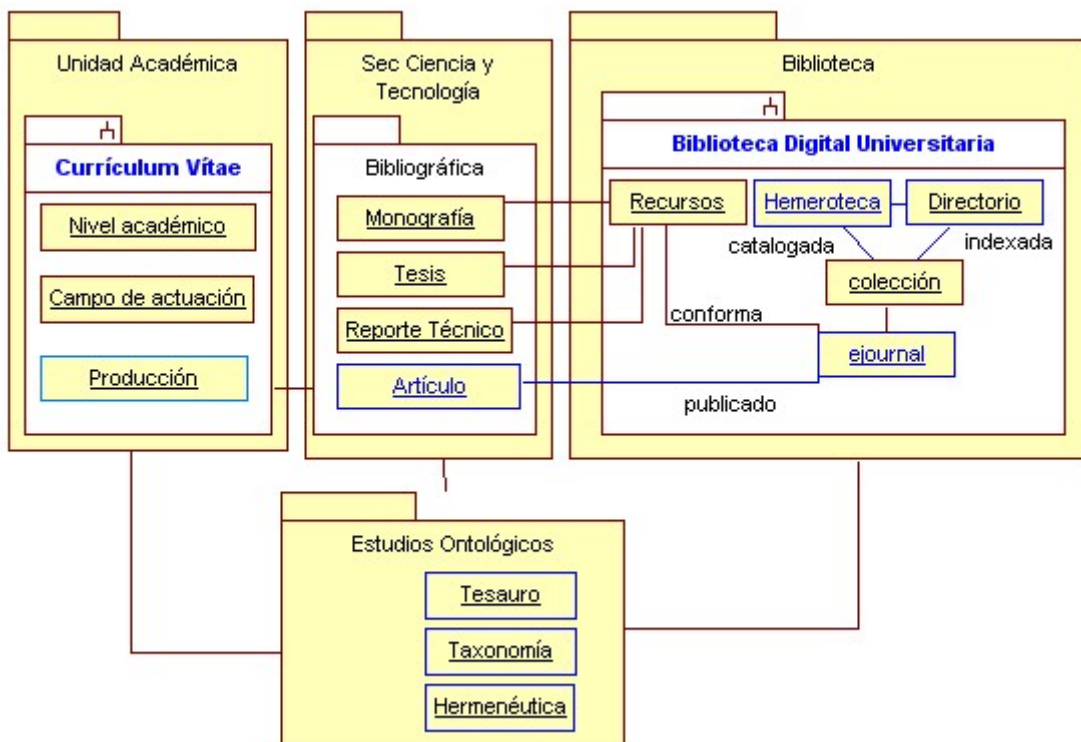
Unidad Académica

Currículum Vitae

Nivel académico

Campo de actuación

Producción

Sec Ciencia y Tecnología

Bibliográfica

Monografía

Tesis

Reporte Técnico

Artículo

Biblioteca

Biblioteca Digital Universitaria

Recursos

Hemeroteca

Directorio

catalogada

indexada

colección

conforma

ejournal

publicado

Estudios Ontológicos

Tesauro

Taxonomía

Hermenéutica